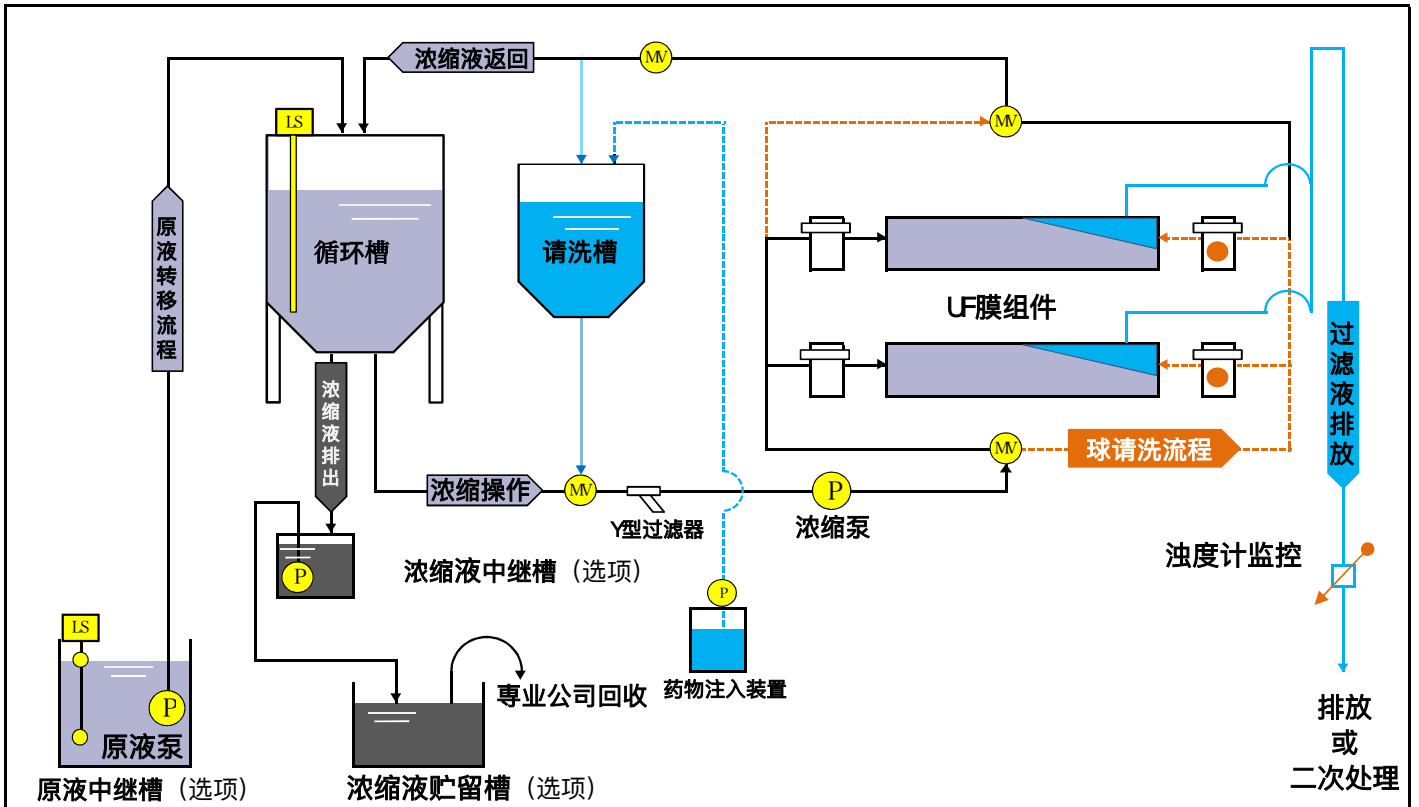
浓缩液返回

MV

LS

循环槽

请洗槽

MV

UF膜组件

原液转移流程

浓缩液排出

浓缩操作

MV

Y型过滤器

P

浓缩泵

MV

球请洗流程

过滤液排放

P

浓缩液中继槽（选项）

P

药物注入装置

浊度计监控

LS

P

原液泵

原液中继槽（选项）

专业公司回收

浓缩液贮留槽（选项）

排放
或
二次处理